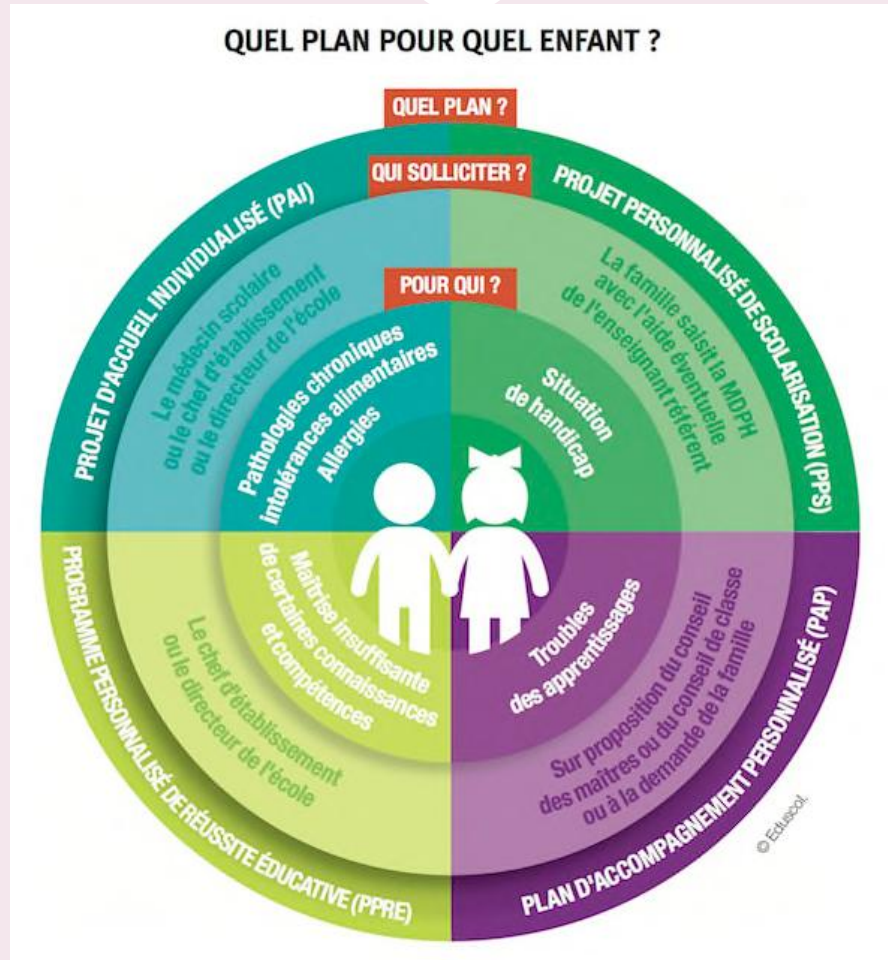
QUEL PLAN POUR QUEL ENFANT ?

QUEL PLAN ?

QUI SOLLICITER ?

POUR QUI ?

PROJET D'ACCUEIL INDIVIDUALISÉ (PAI)

Le médecin scolaire ou le chef d'établissement ou le directeur de l'école

Pathologies chroniques Intolérances alimentaires Allergies

PROJET PERSONNALISÉ DE SCOLARISATION (PPS)

La famille saisit la MDPH avec l'aide éventuelle de l'enseignant référent

Situation de handicap

PROGRAMME PERSONNALISÉ DE RÉUSSITE ÉDUCATIVE (PPRE)

Le chef d'établissement ou le directeur de l'école

Maîtrise insuffisante de certaines connaissances et compétences

PLAN D'ACCOMPAGNEMENT PERSONNALISÉ (PAP)

Sur proposition du conseil des maîtres ou du conseil de classe ou à la demande de la famille

Troubles des apprentissages

© Eduscol